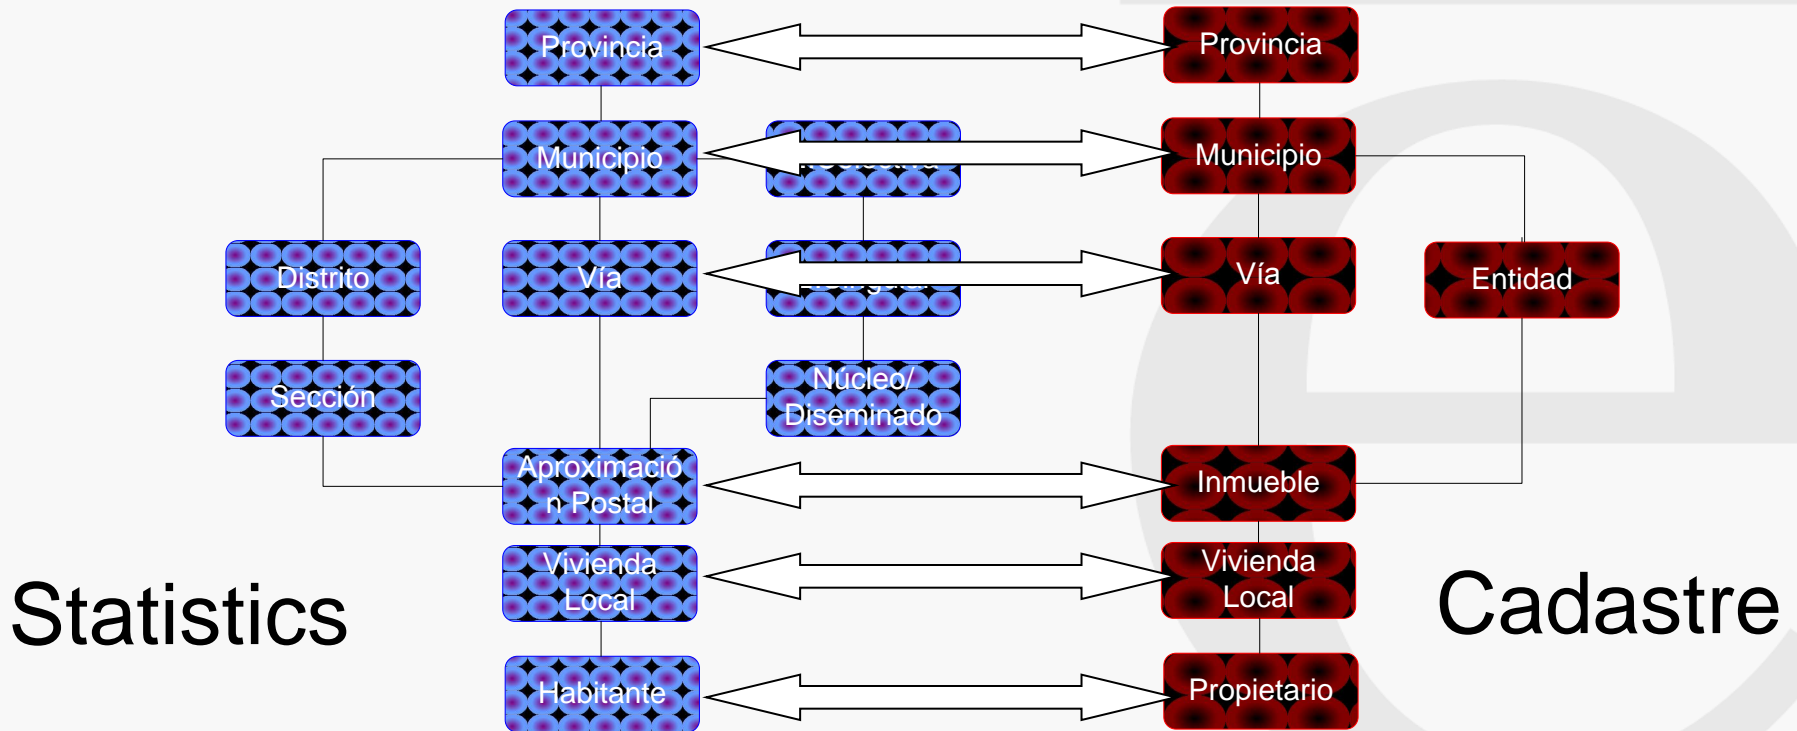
Provincia

Provincia

Municipio

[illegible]

Municipio

Distrito

Vía

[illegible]

Vía

Entidad

Sección

Núcleo/ Diseminado

Aproximación Postal

Inmueble

Vivienda Local

Vivienda Local

Statistics

Cadastre

Habitante

Propietario